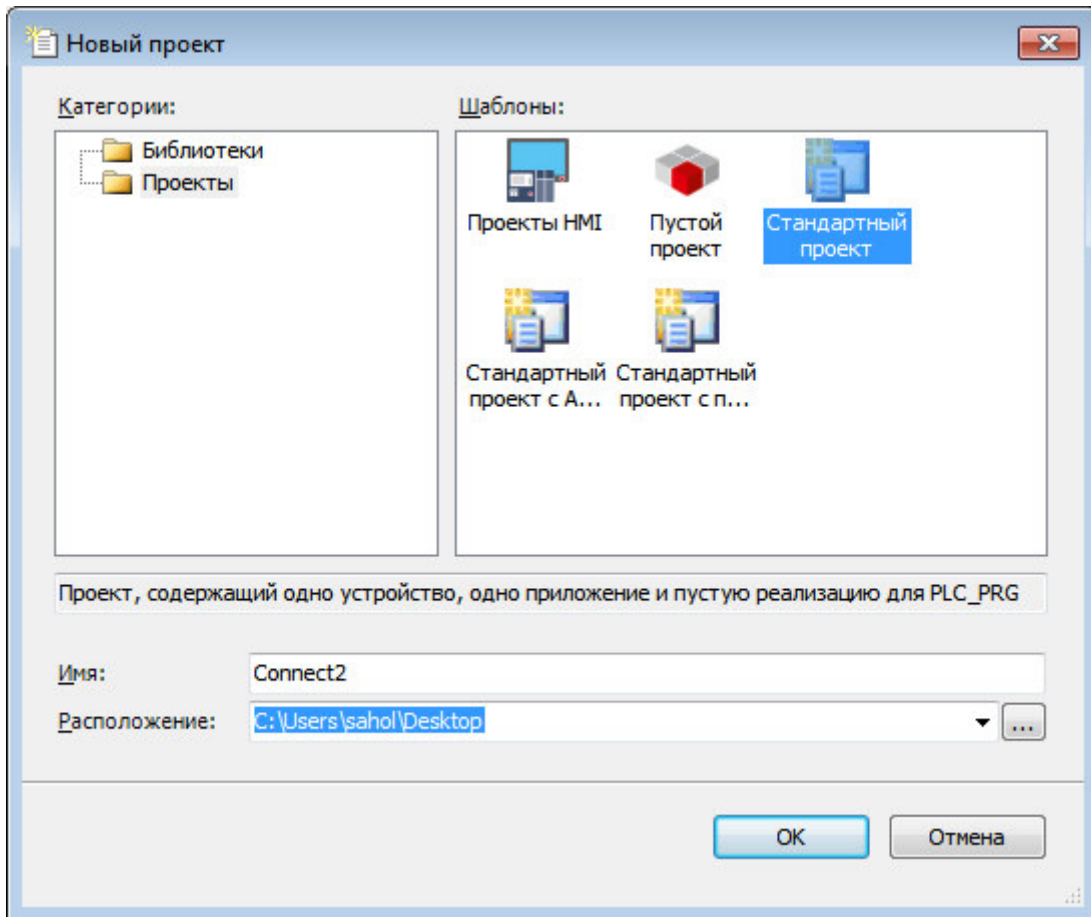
Новый проект

Категории:

Библиотеки
Проекты

Шаблоны:

Проекты HMI
Пустой проект
Стандартный проект
Стандартный проект с А...
Стандартный проект с п...

Проект, содержащий одно устройство, одно приложение и пустую реализацию для PLC_PRG

Имя: Connect2
Расположение: C:\Users\sahol\Desktop
...

OK
Отмена